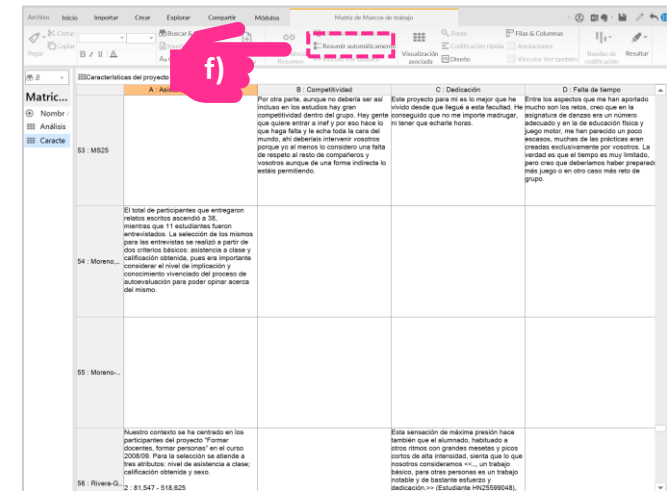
Archivo Inicio Importar Crear Explorar Compartir Módulos Matriz de Marcos de trabajo

Cortar Copiar Pegar B I U A Buscar & Resumir automáticamente Resumen Visualización asociada Diseño Zoom Calificación rápida Anotaciones Filas & Columnas Vínculos Ver también Bandas de codificación Resaltar

f)

Matric...
Nombr
Análisis
Caracte

Características del proyecto

| | A : Asi... | B : Competitividad | C : Dedicación | D : Falta de tiempo |
|---|---|---|---|---|
| 53 : MS25 | | Por otra parte, aunque no debería ser así incluso en los estudios hay gran competitividad dentro del grupo. Hay gente que quiere entrar a inef y por eso hace lo que haga falta y te come toda la cara del mundo, ahí deberíais intervenir vosotros porque yo al menos lo considero una falta de respeto al resto de compañeros y vosotros aunque de una forma indirecta lo estáis permitiendo. | Este proyecto para mí es lo mejor que he vivido desde que llegué a esta facultad. He conseguido que no me importe madrugar, ni tener que echarle horas. | Entre los aspectos que me han aportado mucho son los retos, creo que en la asignatura de danzas era un número adecuado y en la de educación física y juego motor, me han parecido un poco escasos, muchas de las prácticas eran creadas exclusivamente por vosotros. La verdad es que el tiempo es muy limitado, pero creo que deberíamos haber preparado más juego o en otro caso más reto de grupo. |
| 54 : Moreno_... | El total de participantes que entregaron relatos escritos ascendió a 38, mientras que 11 estudiantes fueron entrevistados. La selección de los mismos para las entrevistas se realizó a partir de dos criterios básicos: asistencia a clase y calificación obtenida, pues era importante considerar el nivel de implicación y conocimiento vivenciado del proceso de autoevaluación para poder opinar acerca del mismo. | | | |
| 55 : Moreno-... | | | | |
| 56 : Rivera-G... | Nuestro contexto se ha centrado en los participantes del proyecto "Formar docentes, formar personas" en el curso 2008/09. Para la selección se atiende a tres atributos: nivel de asistencia a clase; calificación obtenida y sexo. 2 : 81,547 - 518,625 | | Esta sensación de máxima presión hace también que el alumnado, habituado a otros ritmos con grandes mesetas y picos cortos de alta intensidad, sienta que lo que nosotros consideramos <<... un trabajo básico, para otras personas es un trabajo notable y de bastante esfuerzo y dedicación.>> (Estudiante HN25599048), | |